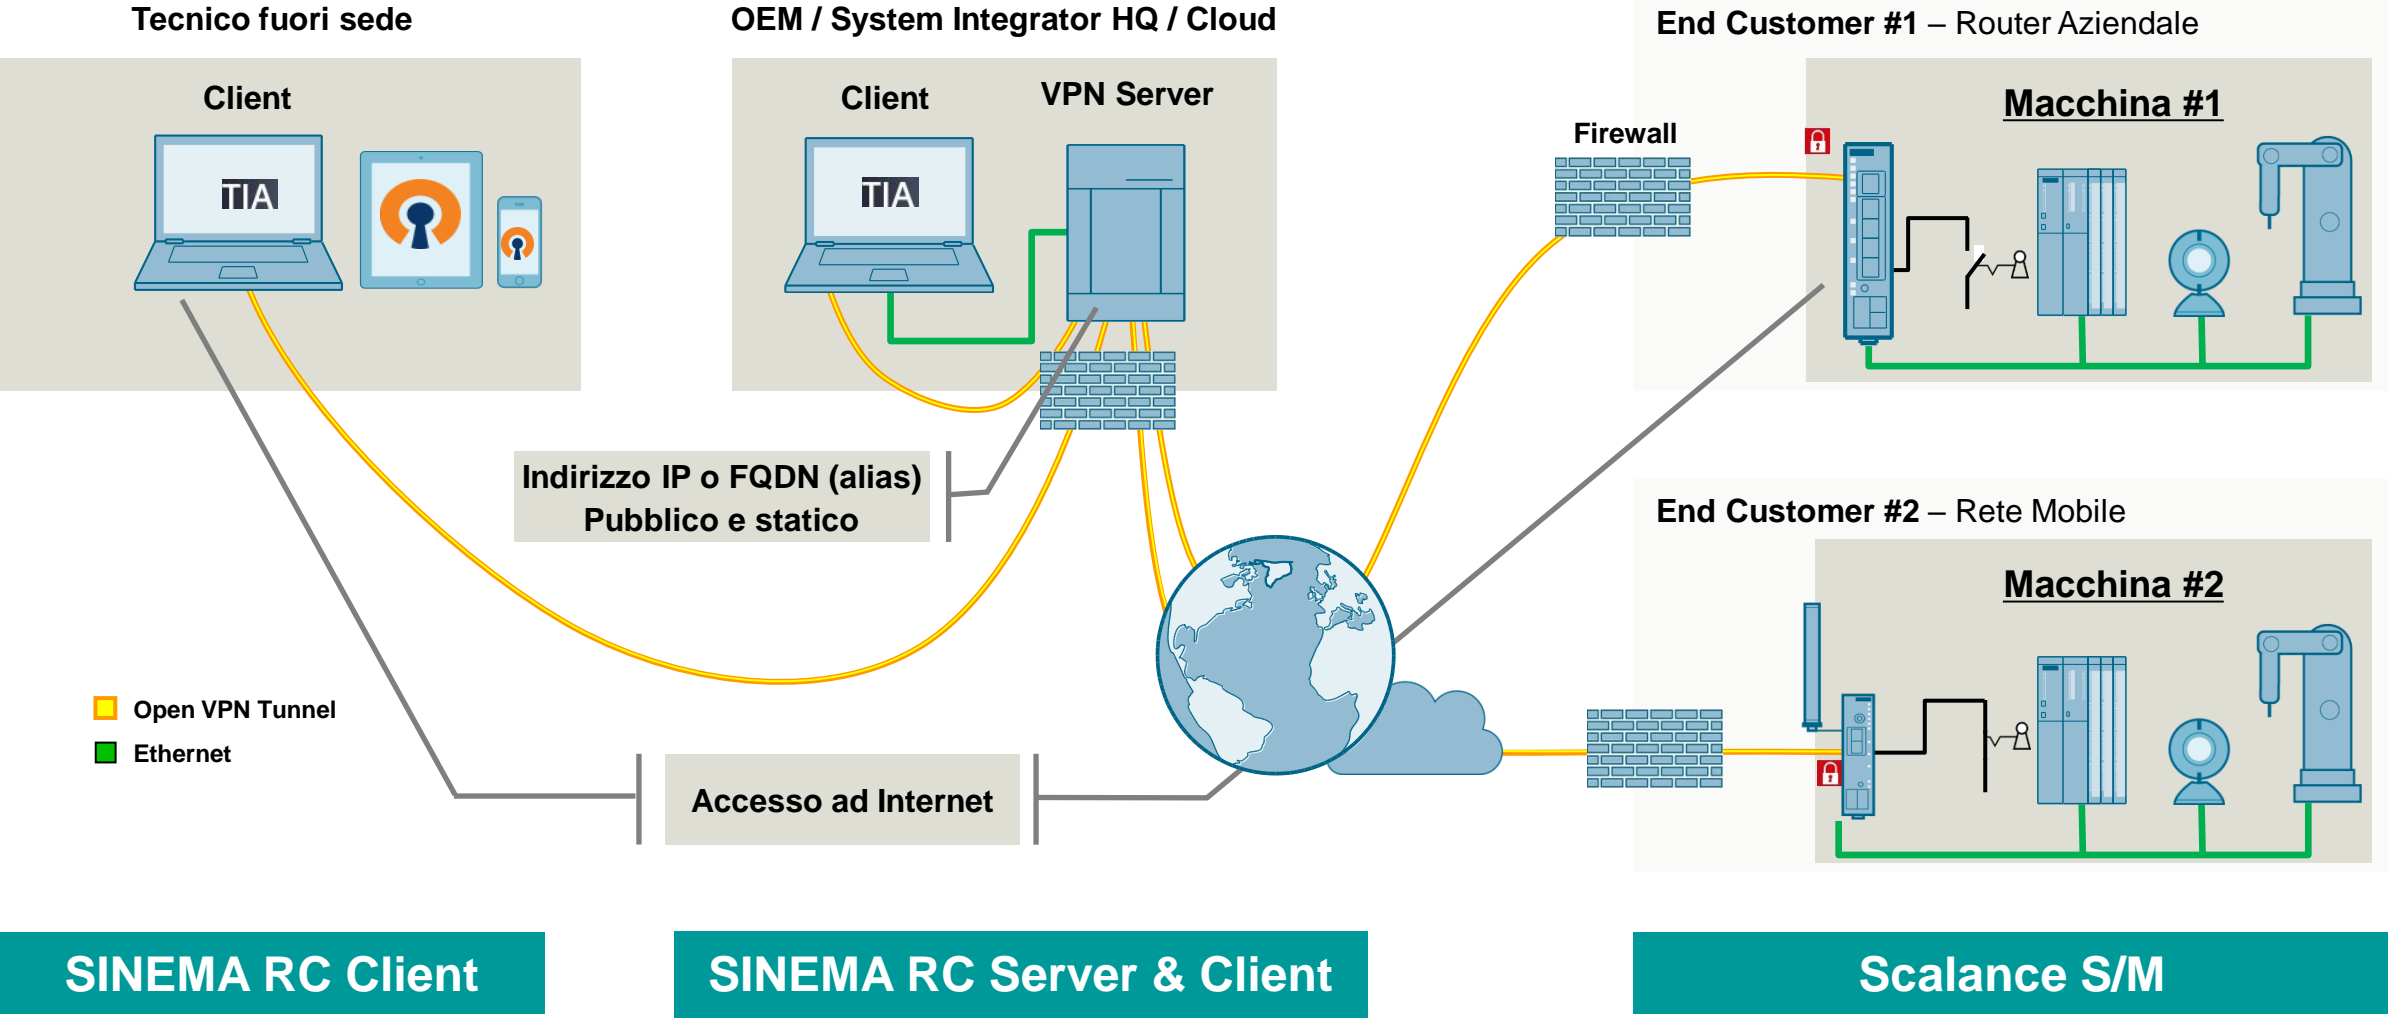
Tecnico fuori sede

Client

TIA

OEM / System Integrator HQ / Cloud

Client

VPN Server

TIA

End Customer #1 – Router Aziendale

Macchina #1

Firewall

Indirizzo IP o FQDN (alias) Pubblico e statico

End Customer #2 – Rete Mobile

Macchina #2

Open VPN Tunnel

Ethernet

Accesso ad Internet

SINEMA RC Client

SINEMA RC Server & Client

Scalance S/M